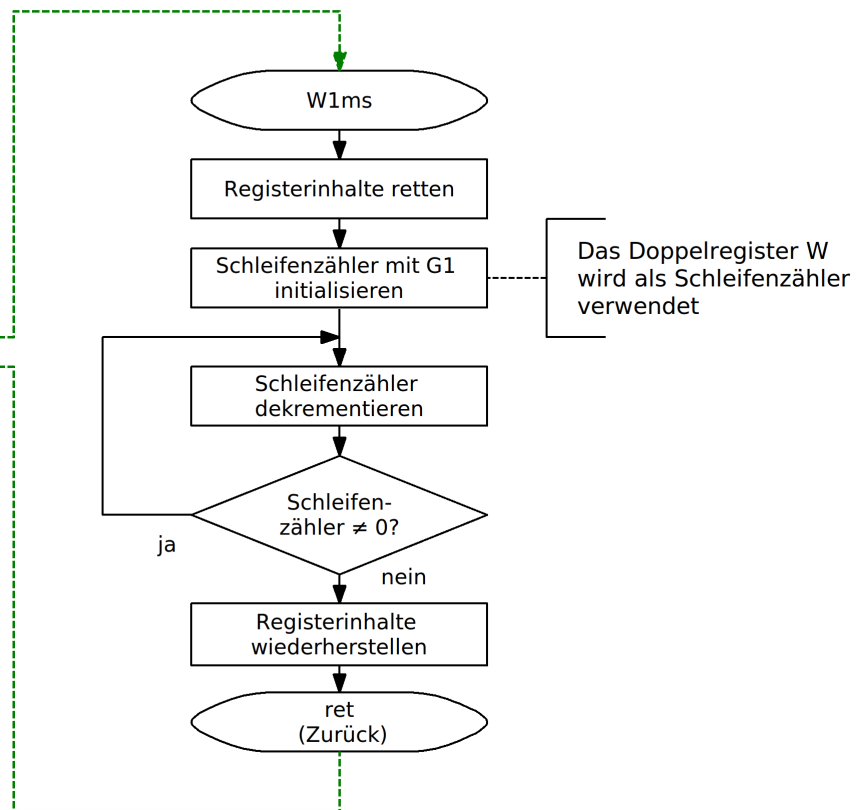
W1ms

Registerinhalte retten

Schleifenzähler mit G1 initialisieren

Das Doppelregister W wird als Schleifenzähler verwendet

Schleifenzähler dekrementieren

Schleifen-zähler $\neq 0$?

ja

nein

Registerinhalte wiederherstellen

ret (Zurück)